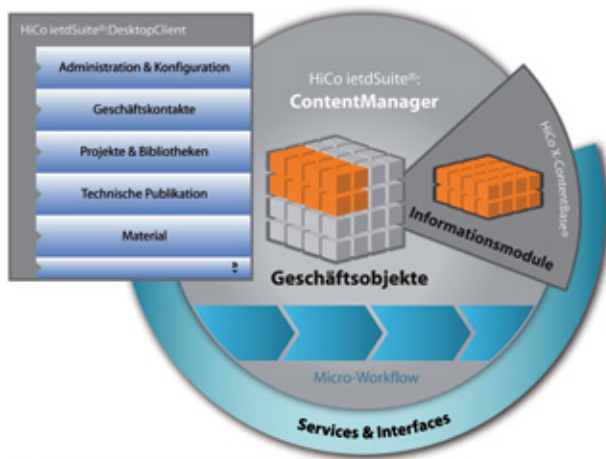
HiCo ietdSuite®:DesktopClient

Administration & Konfiguration

Geschäftskontakte

Projekte & Bibliotheken

Technische Publikation

Material

HiCo ietdSuite®:
ContentManager

HiCo K-ContentBase®

Informationsmodule

Geschäftsobjekte

Micro-Workflow

Services & Interfaces